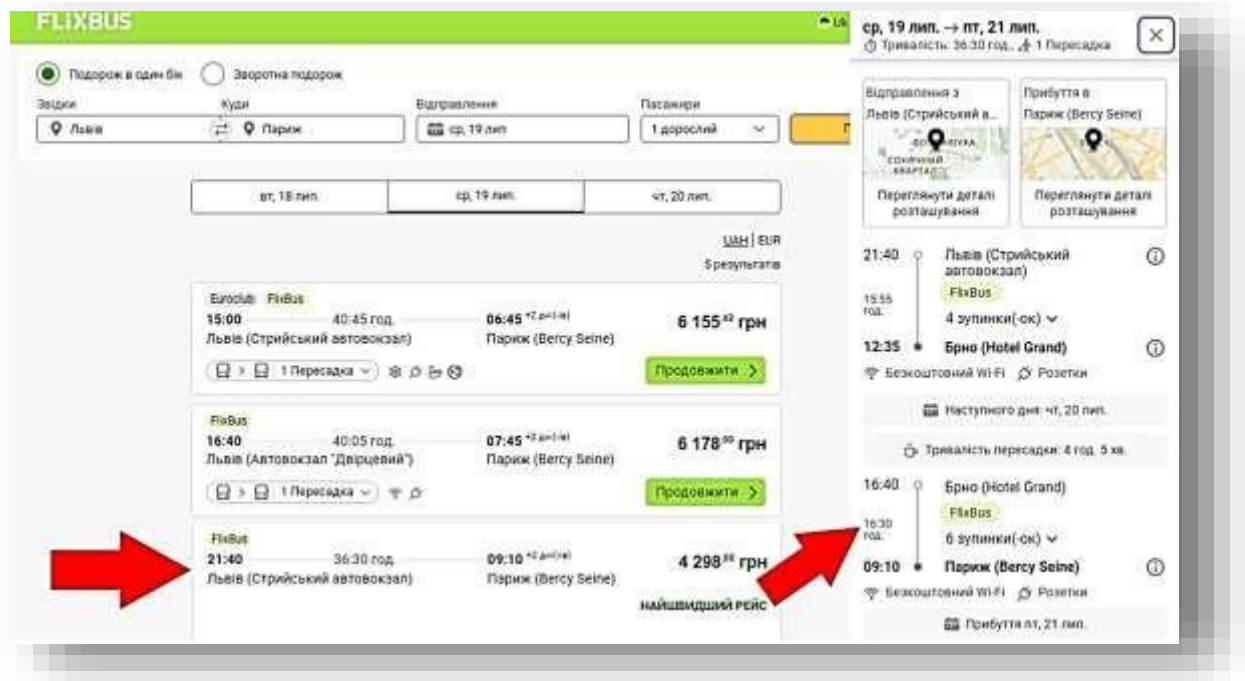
FLIXBUS

Подорож в один бік
Зворотна подорож
Звідки
Куди
Відправлення
Пасажири
Львів
Париж
ср, 19 лип
1 дорослий

вт, 18 лип.
ср, 19 лип.
чт, 20 лип.

UAH | EUR
5 результатів

Euroclub FlixBus
15:00
40:45 год.
06:45 $^{+2 дні(-в)}$
6 155$^{42}$ грн
Львів (Стрийський автовокзал)
Париж (Bercy Seine)
1 Пересадка
Продовжити

FlixBus
16:40
40:05 год.
07:45 $^{+2 дні(-в)}$
6 178$^{00}$ грн
Львів (Автовокзал "Двірцевий")
Париж (Bercy Seine)
1 Пересадка
Продовжити

FlixBus
21:40
36:30 год.
09:10 $^{+2 дні(-в)}$
4 298$^{00}$ грн
Львів (Стрийський автовокзал)
Париж (Bercy Seine)
НАЙШВИДШИЙ РЕЙС

ср, 19 лип. → пт, 21 лип.
Тривалість: 36:30 год., 1 Пересадка

Відправлення з
Львів (Стрийський в...
Прибуття в
Париж (Bercy Seine)
Переглянути деталі розташування
Переглянути деталі розташування

21:40
Львів (Стрийський автовокзал)
FlixBus
15:55 год.
4 зупинки(-ок)
12:35
Брно (Hotel Grand)
Безкоштовний Wi-Fi
Розетки
Наступного дня: чт, 20 лип.
Тривалість пересадки: 4 год. 5 хв.
16:40
Брно (Hotel Grand)
FlixBus
16:30 год.
6 зупинки(-ок)
09:10
Париж (Bercy Seine)
Безкоштовний Wi-Fi
Розетки
Прибуття пт, 21 лип.